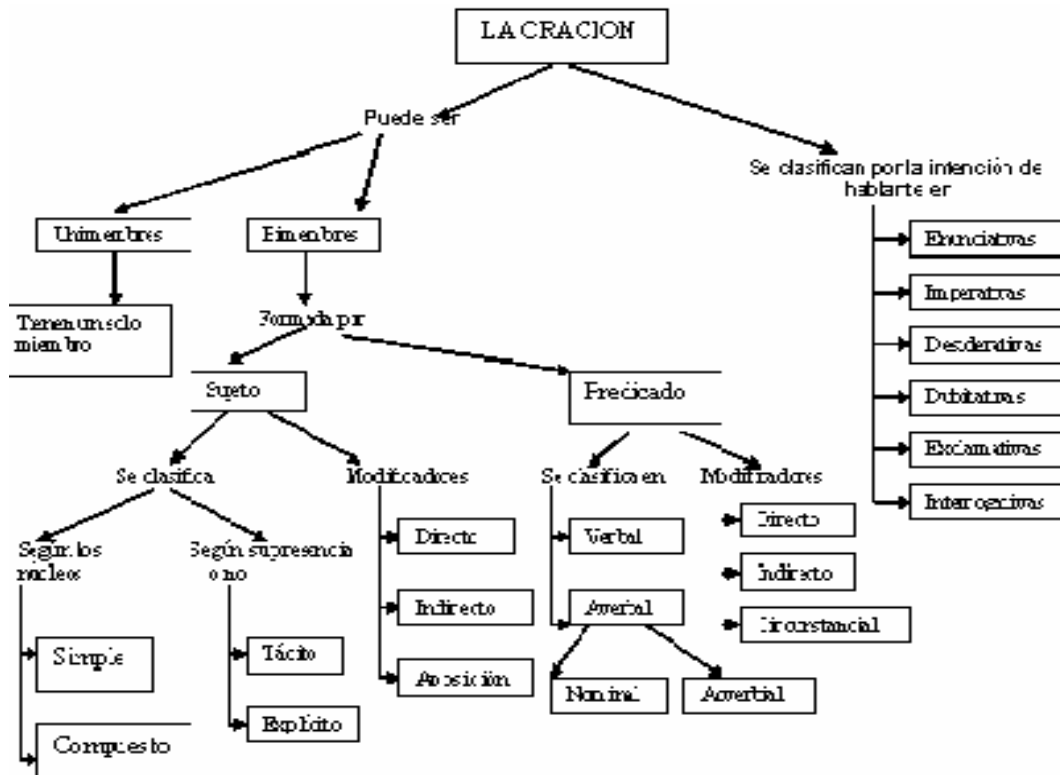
LA CRACION

Puede ser

Se clasifican por la intención de hablante en

Unimembres

Bimembres

Tienen un solo miembro

Formada por

Sujeto

Predicado

Se clasifica

Modificadores

Según los núcleos

Según su presencia o no

Simple

Compuesto

Tácito

Explícito

Directo

Indirecto

Aposición

Se clasifica en

Modificadores

Verbal

Averbal

Nominal

Averbial

Directo

Indirecto

Circunstancial

Enunciativas

Imperativas

Desiderativas

Dubitativas

Exclamativas

Interrogativas